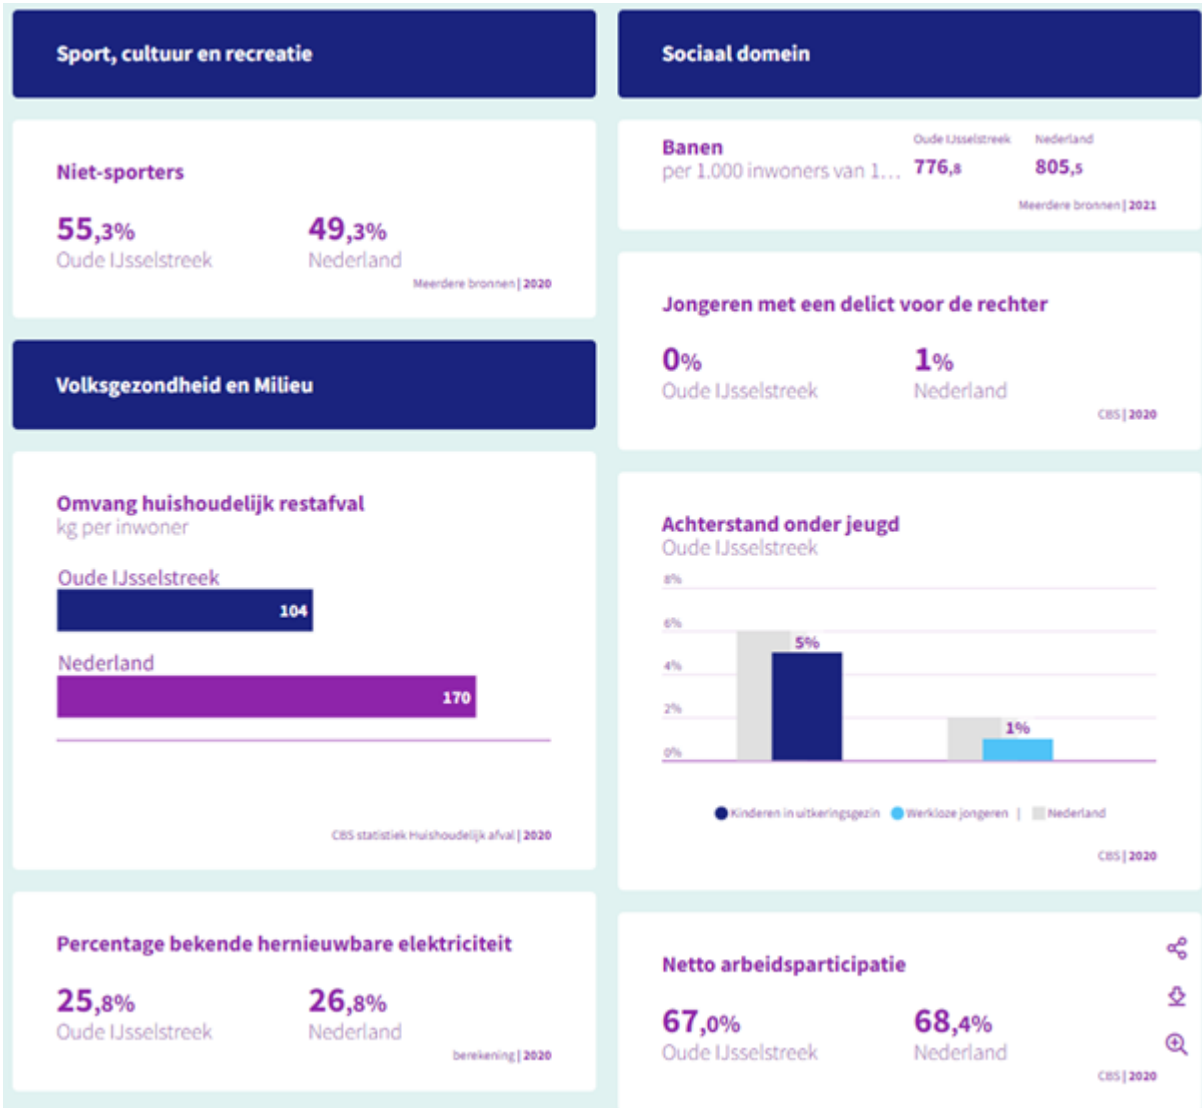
Sport, cultuur en recreatie

Niet-sporters

55,3%
Oude IJsselstreek

49,3%
Nederland

Meerdere bronnen | 2020

Volksgezondheid en Milieu

Omvang huishoudelijk restafval
kg per inwoner

Oude IJsselstreek
104

Nederland
170

CBS statistiek Huishoudelijk afval | 2020

Percentage bekende hernieuwbare elektriciteit

25,8%
Oude IJsselstreek

26,8%
Nederland

berekening | 2020

Sociaal domein

Banen
per 1.000 inwoners van 1…

Oude IJsselstreek
776,8

Nederland
805,5

Meerdere bronnen | 2021

Jongeren met een delict voor de rechter

0%
Oude IJsselstreek

1%
Nederland

CBS | 2020

Achterstand onder jeugd
Oude IJsselstreek

8%
6%
4%
2%
0%

5%
1%

Kinderen in uitkeringsgezin | Werkloze jongeren | Nederland

CBS | 2020

Netto arbeidsparticipatie

67,0%
Oude IJsselstreek

68,4%
Nederland

CBS | 2020